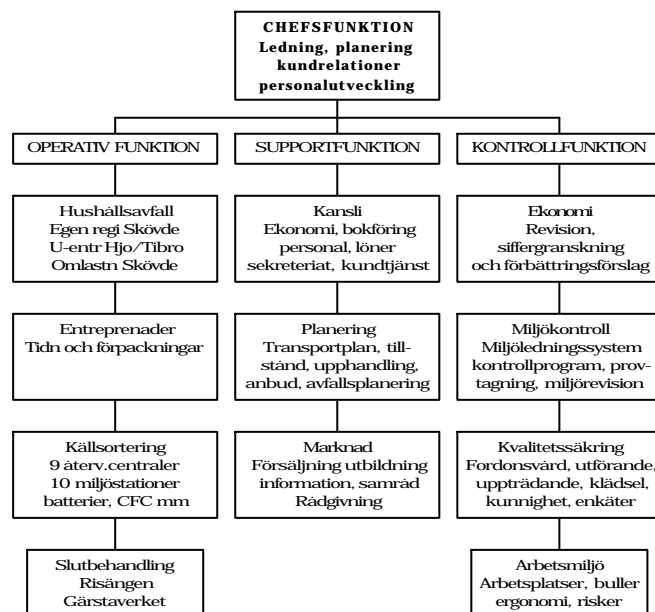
CHEFSFUNKTION
Ledning, planering
kundrelationer
personalutveckling

OPERATIV FUNKTION

Hushållsavfall
Egen regi Skövde
U-entr Hjo/Tibro
Omlastn Skövde

Entreprenader
Tidn och förpackningar

Källsortering
9 återv.centraler
10 miljöstationer
batterier, CFC mm

Slutbehandling
Risängen
Gärstaverket

SUPPORTFUNKTION

Kansli
Ekonomi, bokföring
personal, löner
sekreteriat, kundtjänst

Planering
Transportplan, tillstånd, upphandling, anbud, avfallsplanering

Marknad
Försäljning utbildning
information, samråd
Rådgivning

KONTROLLFUNKTION

Ekonomi
Revision,
siffergranskning
och förbättringsförslag

Miljökontroll
Miljöledningssystem
kontrollprogram, provtagning, miljörevision

Kvalitetssäkring
Fordonsvård, utförande,
uppträdande, klädsel,
kunnighet, enkäter

Arbetsmiljö
Arbetsplatser, buller
ergonomi, risker